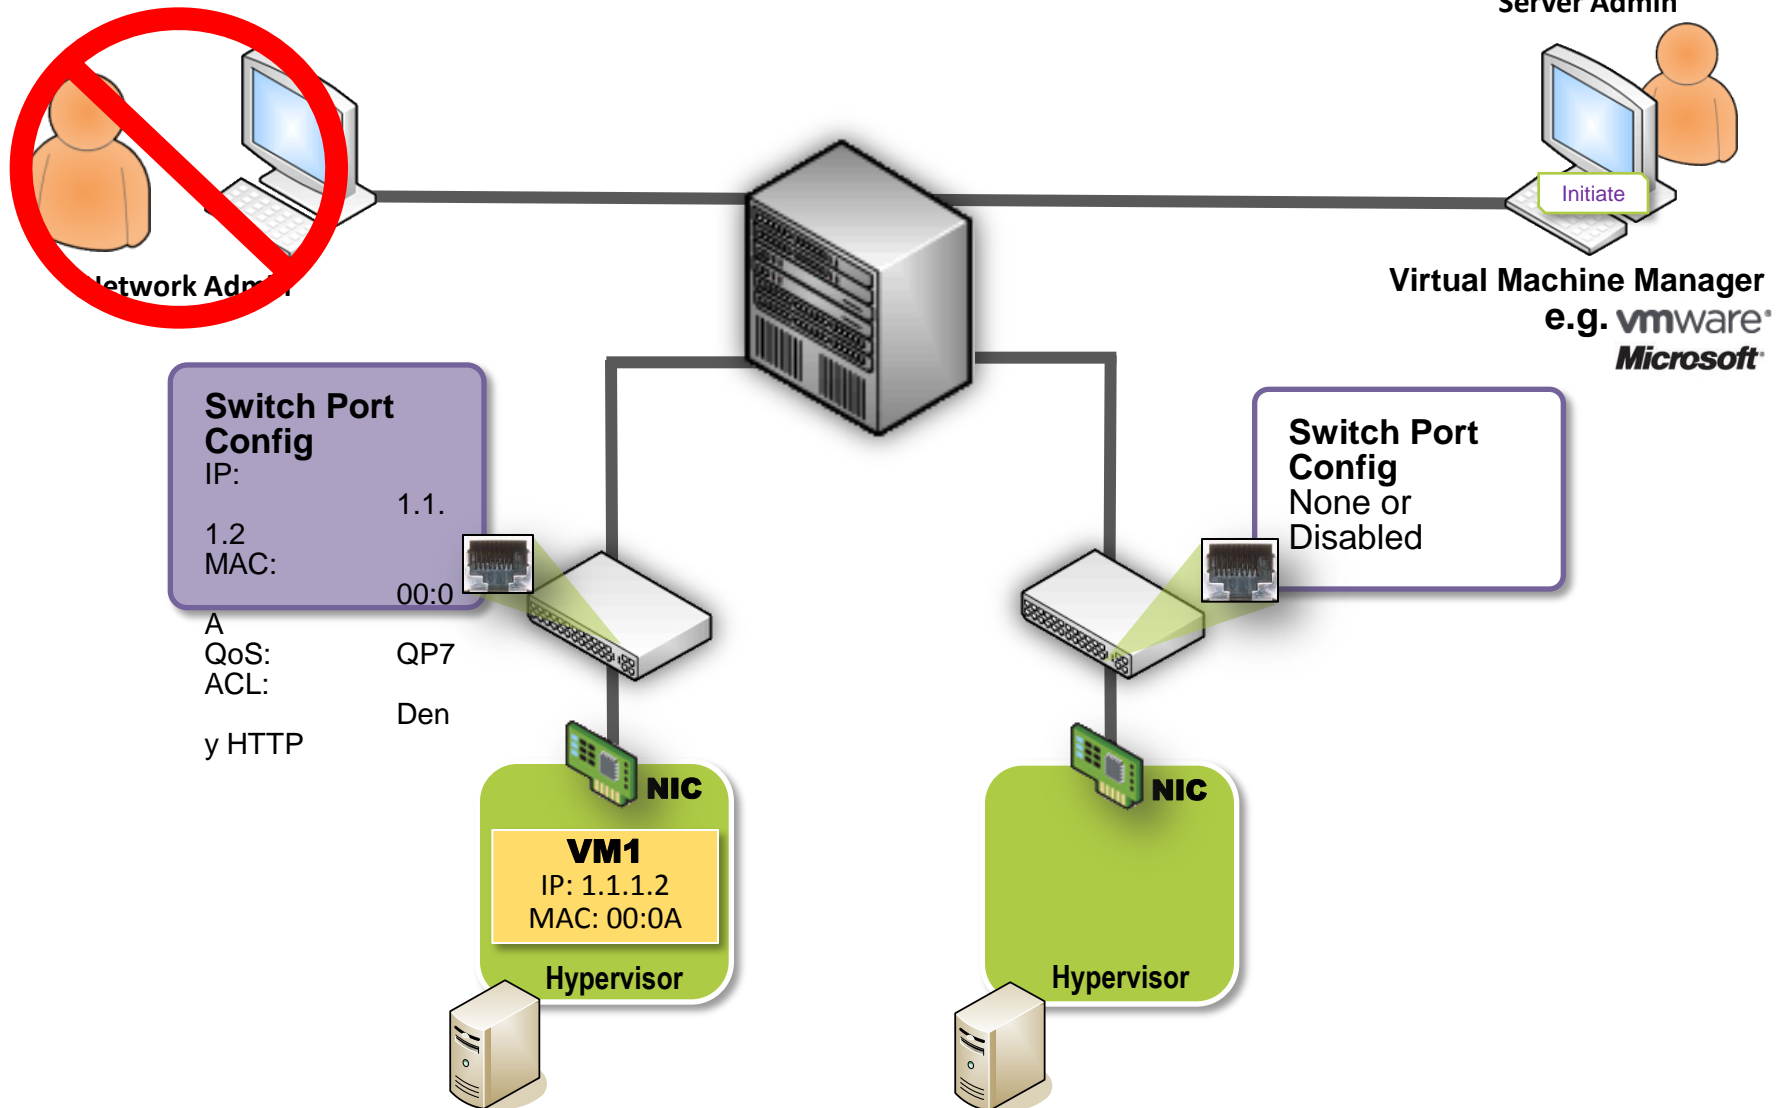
Server Admin

Initiate

Virtual Machine Manager
e.g. vmware
Microsoft

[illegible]etwork Adm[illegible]

Switch Port Config
IP:
1.1.
1.2
MAC:
00:0
A
QoS:
QP7
ACL:
Den
y HTTP

Switch Port Config
None or Disabled

NIC

VM1
IP: 1.1.1.2
MAC: 00:0A

Hypervisor

NIC

Hypervisor